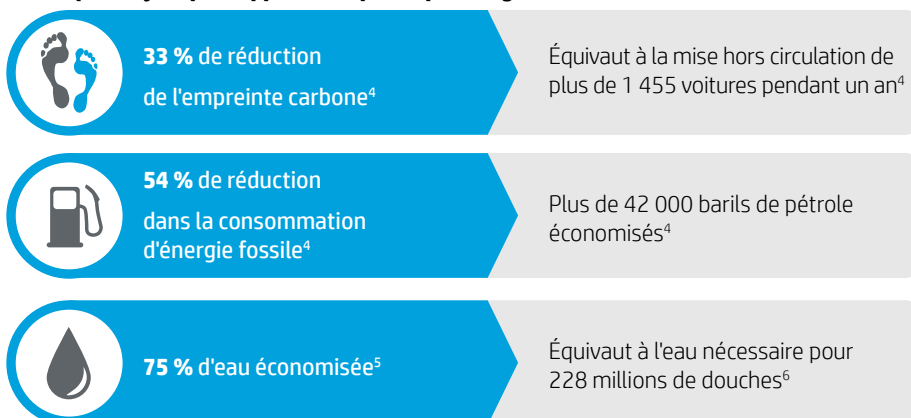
**33 %** de réduction de l'empreinte carbone$^4$

Équivaut à la mise hors circulation de plus de 1 455 voitures pendant un an$^4$

**54 %** de réduction dans la consommation d'énergie fossile$^4$

Plus de 42 000 barils de pétrole économisés$^4$

**75 %** d'eau économisée$^5$

Équivaut à l'eau nécessaire pour 228 millions de douches$^6$